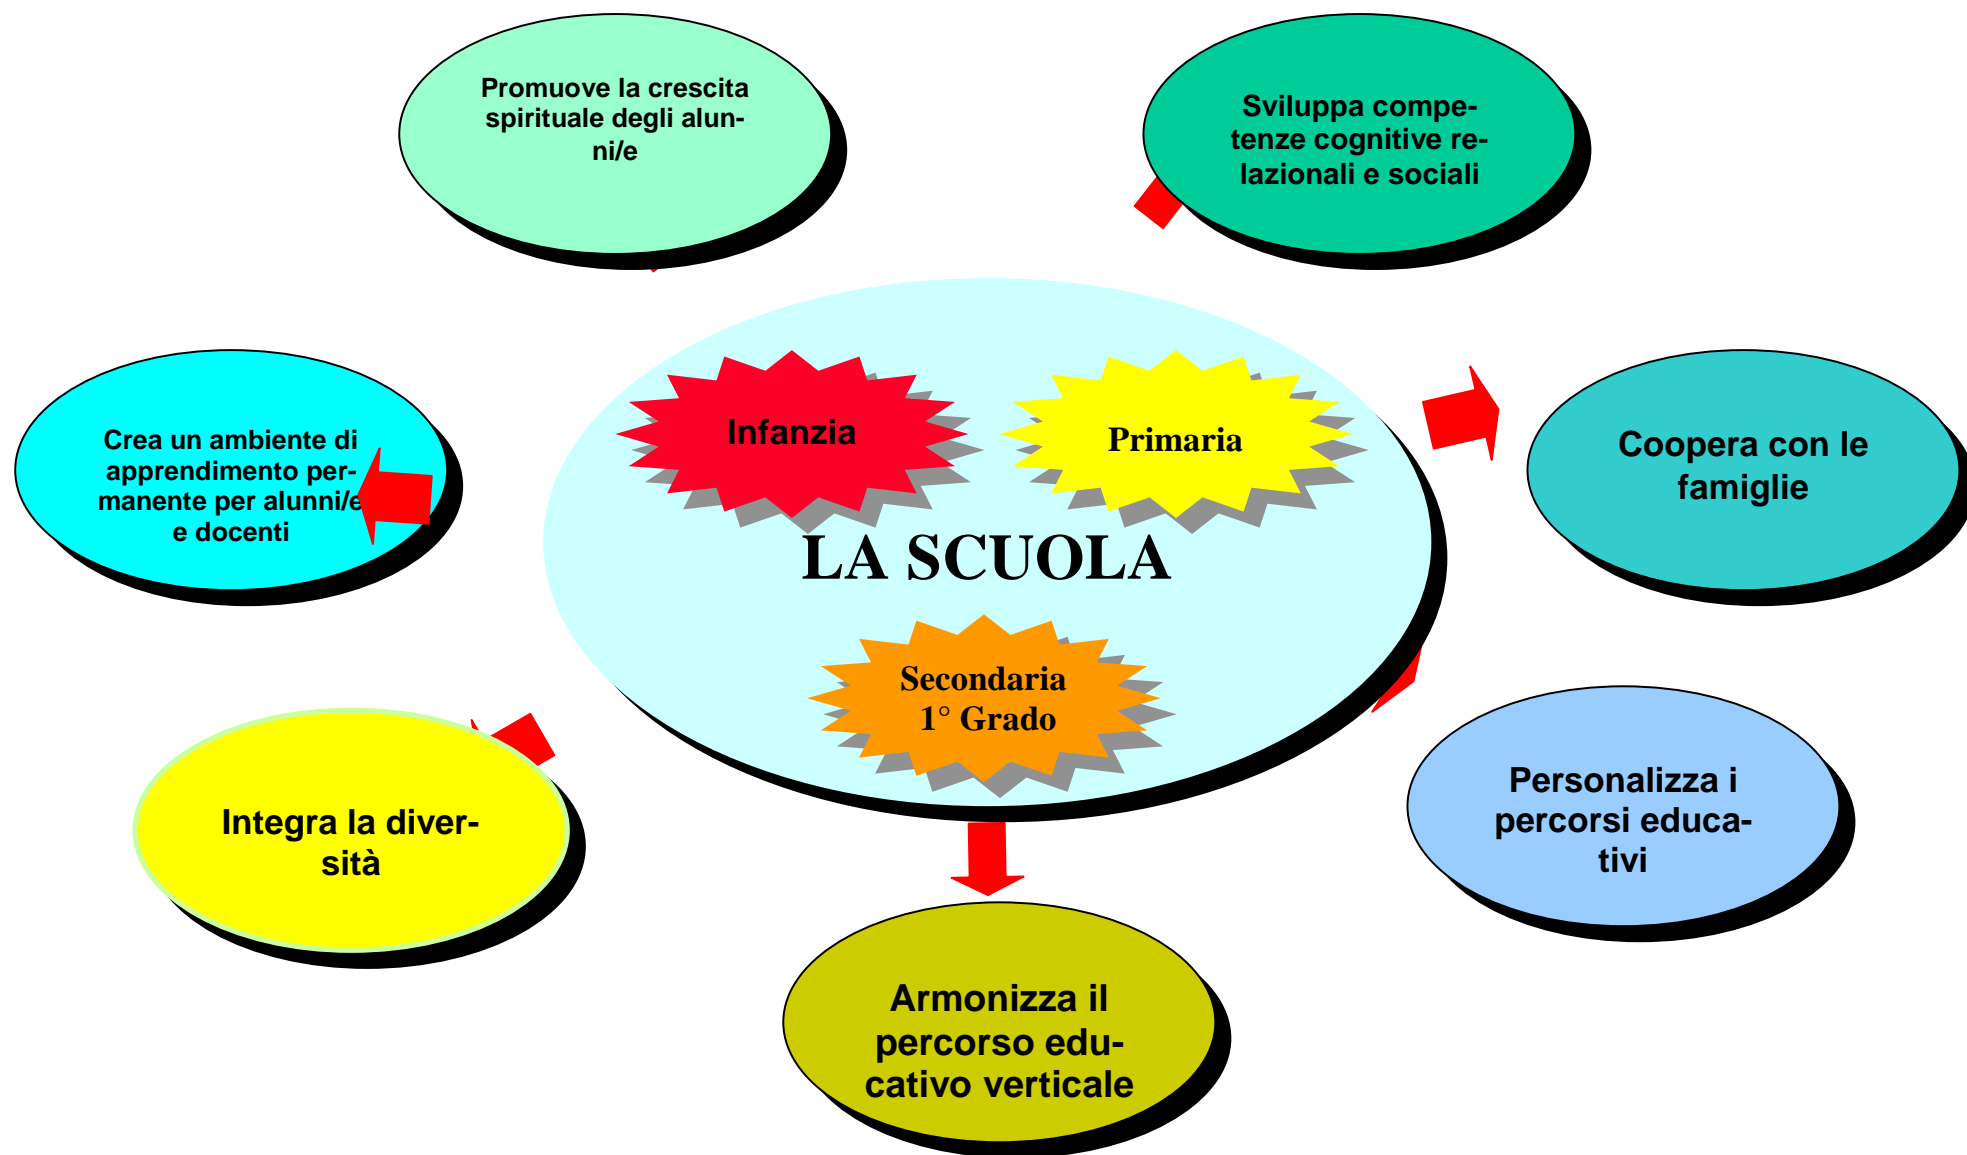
Promuove la crescita spirituale degli alunni/e

Sviluppa competenze cognitive relazionali e sociali

Infanzia

Primaria

Crea un ambiente di apprendimento permanente per alunni/e e docenti

LA SCUOLA

Coopera con le famiglie

Secondaria 1° Grado

Personalizza i percorsi educativi

Integra la diversità

Armonizza il percorso educativo verticale